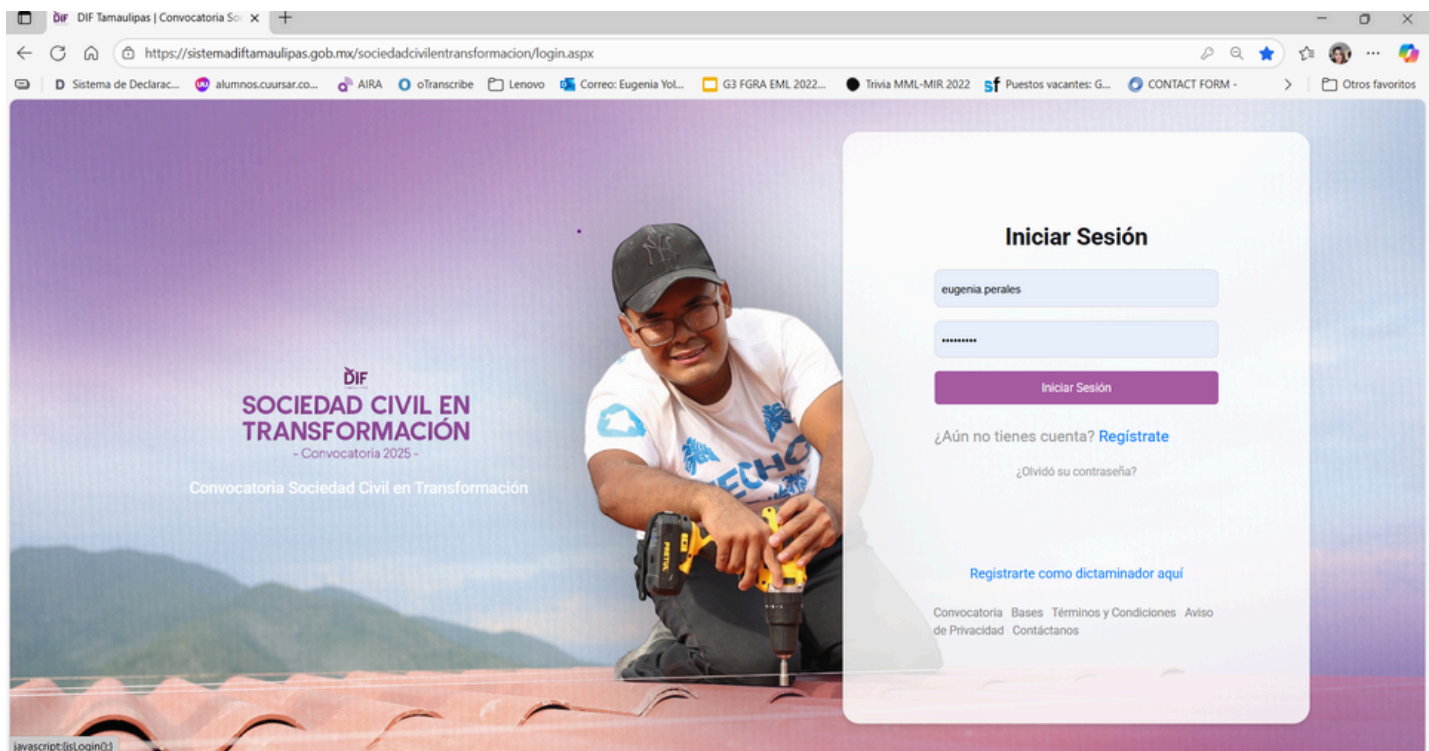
DIF Tamaulipas | Convocatoria So

https://sistemadiftamaulipas.gob.mx/sociedadcivilentransformacion/login.aspx

Sistema de Declarac... alumnos.cuursar.co... AIRA oTranscribe Lenovo Correo: Eugenia Yol... G3 FGRA EML 2022... Trivia MML-MIR 2022 Puestos vacantes: G... CONTACT FORM - Otros favoritos

DIF
SOCIEDAD CIVIL EN TRANSFORMACIÓN
- Convocatoria 2025 -

Convocatoria Sociedad Civil en Transformación

Iniciar Sesión

eugenia perales

•••••••••

Iniciar Sesión

¿Aún no tienes cuenta? Regístrate

¿Olvidó su contraseña?

Registrarte como dictaminador aquí

Convocatoria Bases Términos y Condiciones Aviso de Privacidad Contáctanos

javascript:isLogin()